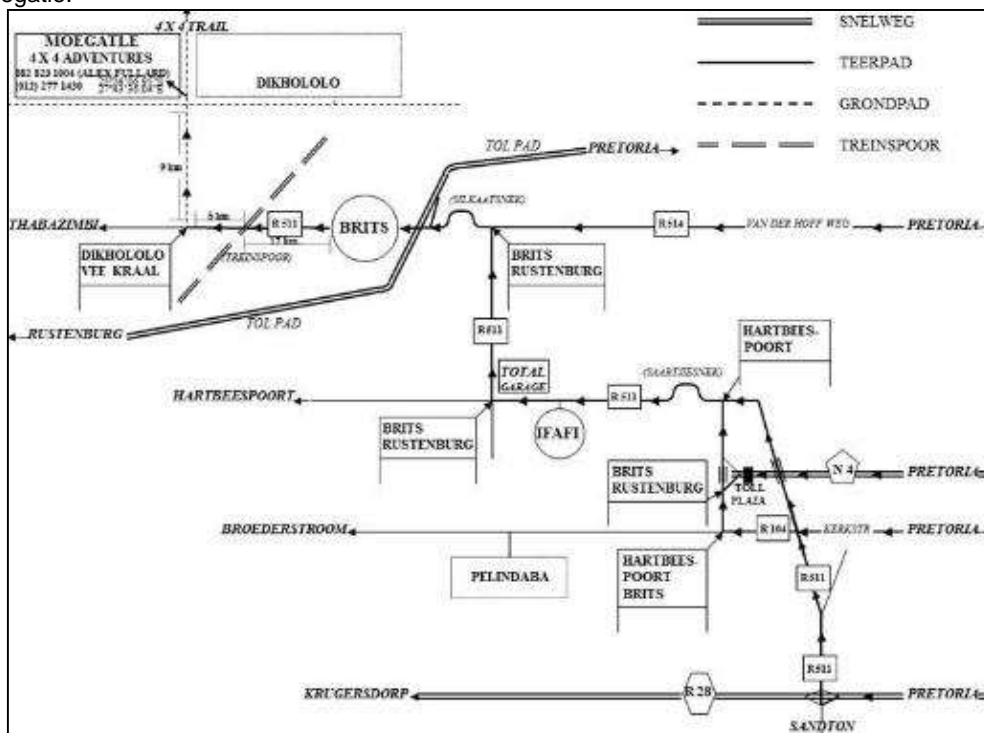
egatle.

4 X 4 TRAIL

MOEGATLE
4 X 4 ADVENTURES
082 823 1004 (ALEX FULLARD)
(012) 277 1430
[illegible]
27°45'58.84"E

DIKHOLOLO

SNELWEG
TEERPAD
GRONDPAD
TREINSPOOR

TOL PAD
PRETORIA
9 km
(SILKAATSNEK)
THABAZIMBI
5 km
R 511
17 km
BRITS
R514
VAN DER HOFF WEG
PRETORIA
DIKHOLOLO
VEE KRAAL
(TREINSPOOR)
BRITS
RUSTENBURG
RUSTENBURG
TOL PAD
R511
HARTBEES-
POORT
TOTAL
GARAGE
HARTBEESPOORT
(SKEERPOORTNEK)
R 513
BRITS
RUSTENBURG
IFAFI
N 4
PRETORIA
BRITS
RUSTENBURG
TOLL
PLAZA
BROEDERSTROOM
R 104
KERKSTR
PRETORIA
PELINDABA
HARTBEES-
POORT
BRITS
R511
R511
KRUGERSDORP
R 28
PRETORIA
SANDTON